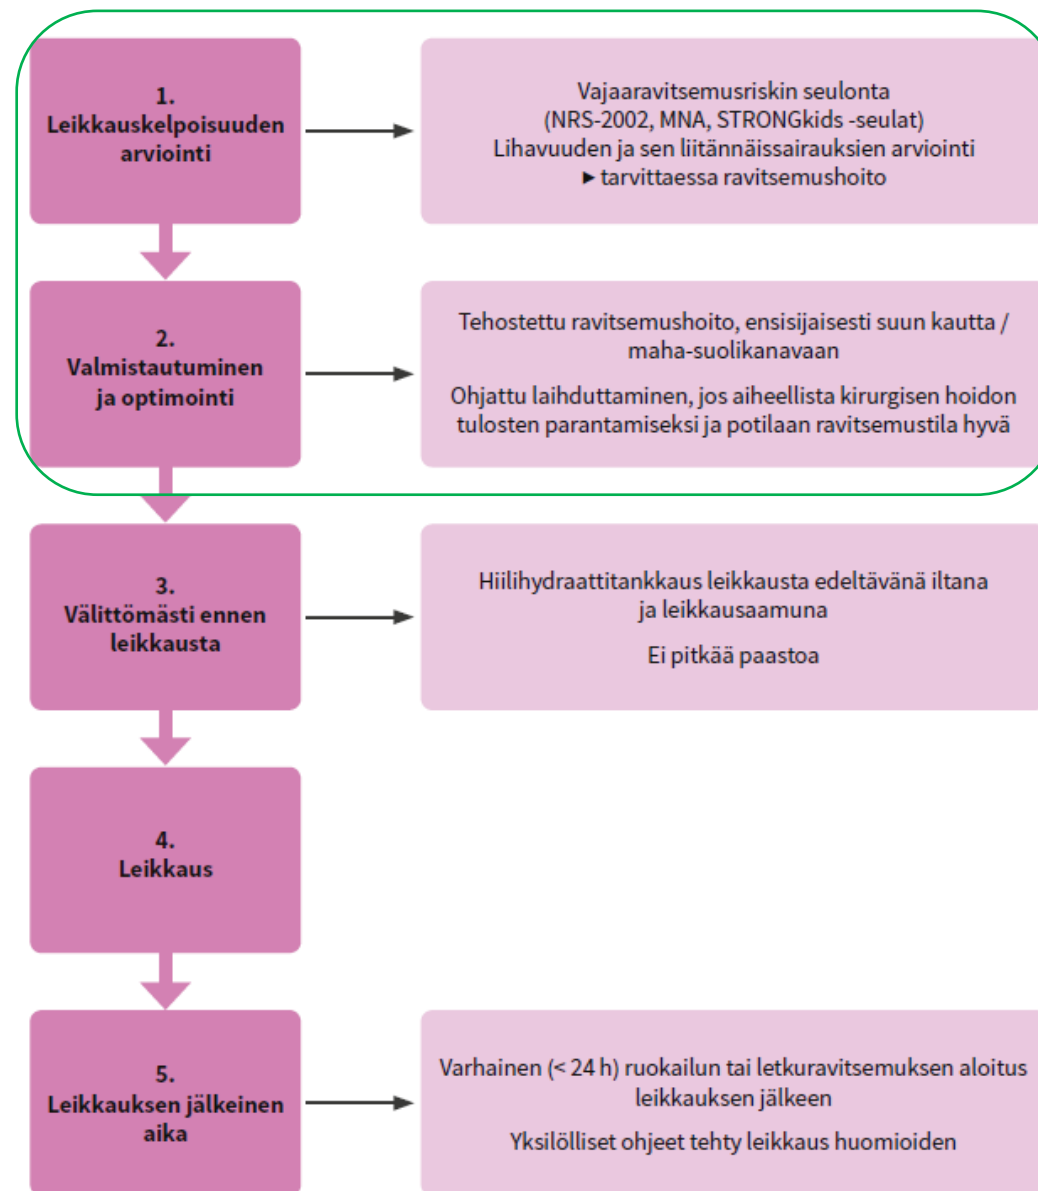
1.
Leikkauskelpoisuuden arviointi

Vajaaravitsemusriskin seulonta
(NRS-2002, MNA, STRONGkids -seulat)
Lihavuuden ja sen liitännäissairauksien arviointi
▸ tarvittaessa ravitsemushoito

2.
Valmistautuminen ja optimointi

Tehostettu ravitsemushoito, ensisijaisesti suun kautta / maha-suolikanavaan

Ohjattu laihduttaminen, jos aiheellista kirurgisen hoidon tulosten parantamiseksi ja potilaan ravitsemustila hyvä

3.
Välittömästi ennen leikkausta

Hiilihydraattitankkaus leikkausta edeltävänä iltana ja leikkausaamuna

Ei pitkää paastoa

4.
Leikkaus

5.
Leikkauksen jälkeinen aika

Varhainen (< 24 h) ruokailun tai letkuravitsemuksen aloitus leikkauksen jälkeen

Yksilölliset ohjeet tehty leikkaus huomioiden